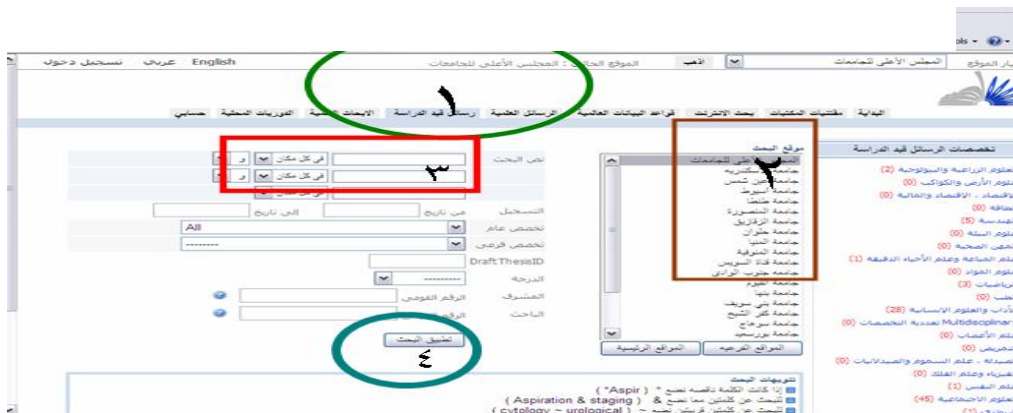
ols ▾

تسجيل دخول عربى English الموقع الحالى : المجلس الأعلى للجامعات اذهب المجلس الأعلى للجامعات ار الموقع

١

البداية مقتنيات المكتبات بحث الانترنت قواعد البيانات العالمية الرسائل العلمية رسائل قيد الدراسة الابحاث العلمية الدوريات المحلية حسابي

تخصصات الرسائل قيد الدراسة

علوم الزراعية والبيولوجية (2)
علوم الأرض والكواكب (0)
الاقتصاد ، الاقتصاد والمالية (0)
طاقة (0)
الهندسة (5)
علوم البيئة (0)
المهن الصحية (0)
علم المناعة وعلم الأحياء الدقيقة (1)
علوم المواد (0)
رياضيات (3)
طب (0)
الآداب والعلوم الانسانية (28)
Multidisciplinary متعددة التخصصات (0)
علم الأعصاب (0)
تمريض (0)
الصيدلة ، علم السموم والصيدلانيات (0)
فيزياء وعلم الفلك (0)
علم النفس (1)
العلوم الاجتماعية (45)

مواقع البحث
المجلس الأعلى للجامعات
جامعة الاسكندرية
جامعة عين شمس
جامعة أسيوط
جامعة طنطا
جامعة المنصورة
جامعة الزقازيق
جامعة حلوان
جامعة المنيا
جامعة المنوفية
جامعة قناة السويس
جامعة جنوب الوادى
جامعة الفيوم
جامعة بنها
جامعة بني سويف
جامعة كفر الشيخ
جامعة سوهاج
جامعة بورسعيد

٢

المواقع الفرعية المواقع الرئيسية

نص البحث في كل مكان و
في كل مكان و
في كل مكان

٣

التسجيل من تاريخ الى تاريخ
تخصص عام All
تخصص فرعي ---------
DraftThesisID
الدرجة ---------
المشرف الرقم القومي
الباحث الرقم القومي

تطبيق البحث

٤

تلميحات البحث
اذا كانت الكلمة ناقصة نضع * ( "Aspir*" )
للبحث عن كلمتين معا نضع & ( Aspiration & staging )
للبحث عن كلمتين قريبتين نضع ~ ( cytology ~ urological )